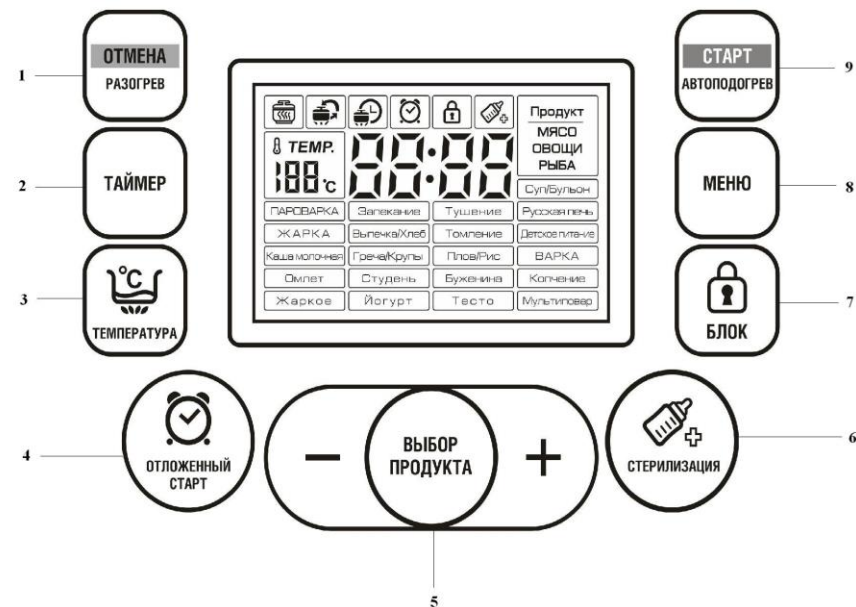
1
ОТМЕНА
РАЗОГРЕВ

2
ТАЙМЕР

3
°C
ТЕМПЕРАТУРА

4
ОТЛОЖЕННЫЙ СТАРТ

5
ВЫБОР ПРОДУКТА
—
+

6
СТЕРИЛИЗАЦИЯ

7
БЛОК

8
МЕНЮ

9
СТАРТ
АВТОПОДОГРЕВ

TEMP.
188°c
88:88
Продукт
МЯСО
ОВОЩИ
РЫБА

| | | | |
|---|---|---|---|
| | | | Суп/Бульон |
| ПАРОВАРКА | Запекание | Тушение | Русская печь |
| ЖАРКА | Выпечка/Хлеб | Томление | Детское питание |
| Каша молочная | Греча/Крупы | Плов/Рис | ВАРКА |
| Омлет | Студень | Буженина | Копчение |
| Жаркое | Йогурт | Тесто | Мультиповар |